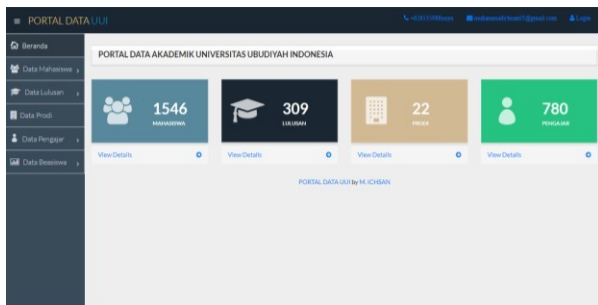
PORTAL DATA UUI

+6281510886xxx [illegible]@gmail.com Login

Beranda

Data Mahasiswa

Data Lulusan

Data Prodi

Data Pengajar

Data Beasiswa

PORTAL DATA AKADEMIK UNIVERSITAS UBUDIYAH INDONESIA

1546
MAHASISWA

309
LULUSAN

22
PRODI

780
PENGAJAR

View Details

View Details

View Details

View Details

PORTAL DATA UUI by M. ICHSAN